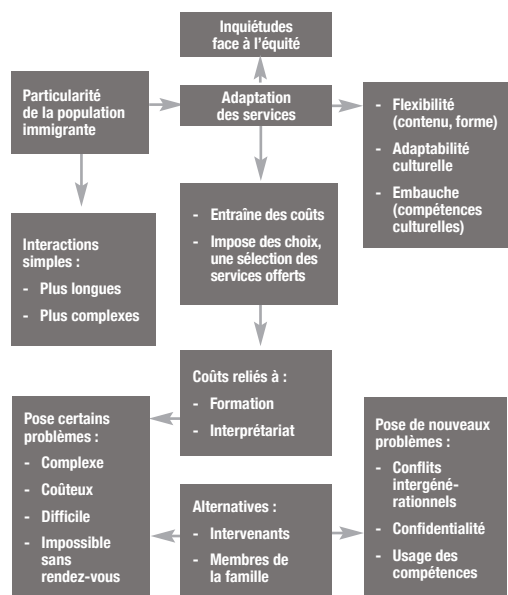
Inquiétudes face à l'équité

Particularité de la population immigrante

Adaptation des services

- Flexibilité (contenu, forme)
- Adaptabilité culturelle
- Embauche (compétences culturelles)

Interactions simples :
- Plus longues
- Plus complexes

- Entraîne des coûts
- Impose des choix, une sélection des services offerts

Coûts reliés à :
- Formation
- Interprétariat

Pose certains problèmes :
- Complexe
- Coûteux
- Difficile
- Impossible sans rendez-vous

Alternatives :
- Intervenants
- Membres de la famille

Pose de nouveaux problèmes :
- Conflits intergénérationnels
- Confidentialité
- Usage des compétences